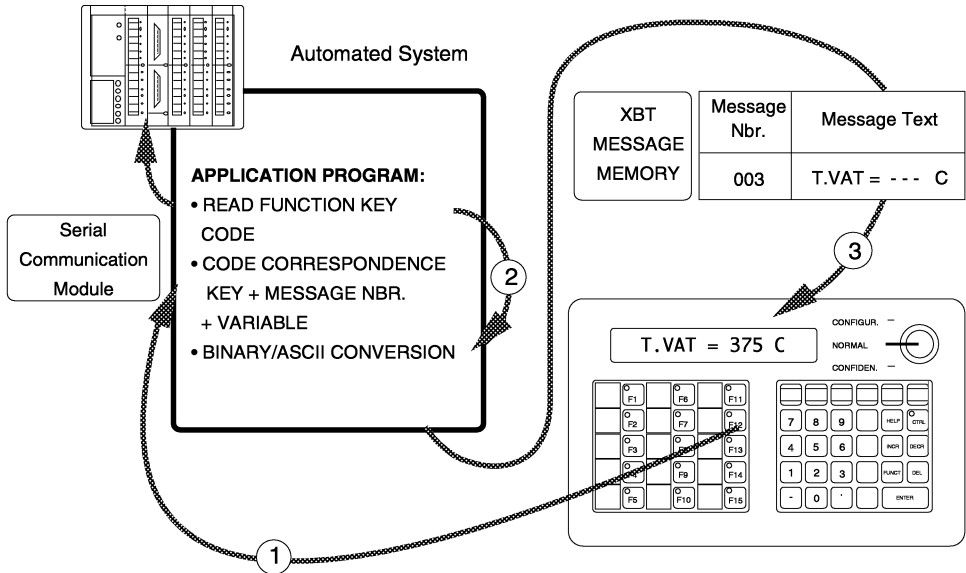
Automated System

APPLICATION PROGRAM:
• READ FUNCTION KEY CODE
• CODE CORRESPONDENCE KEY + MESSAGE NBR. + VARIABLE
• BINARY/ASCII CONVERSION

Serial Communication Module

XBT MESSAGE MEMORY

| Message Nbr. | Message Text |
|---|---|
| 003 | T.VAT = - - - C |

3

2

1

T.VAT = 375 C

CONFIGUR.
NORMAL
CONFIDEN.

F1
F2
F3
F4
F5
F6
F7
F8
F9
F10
F11
F12
F13
F14
F15

7 8 9 HELP CTRL
4 5 6 INCR DECR
1 2 3 FUNCT DEL
- 0 . ENTER